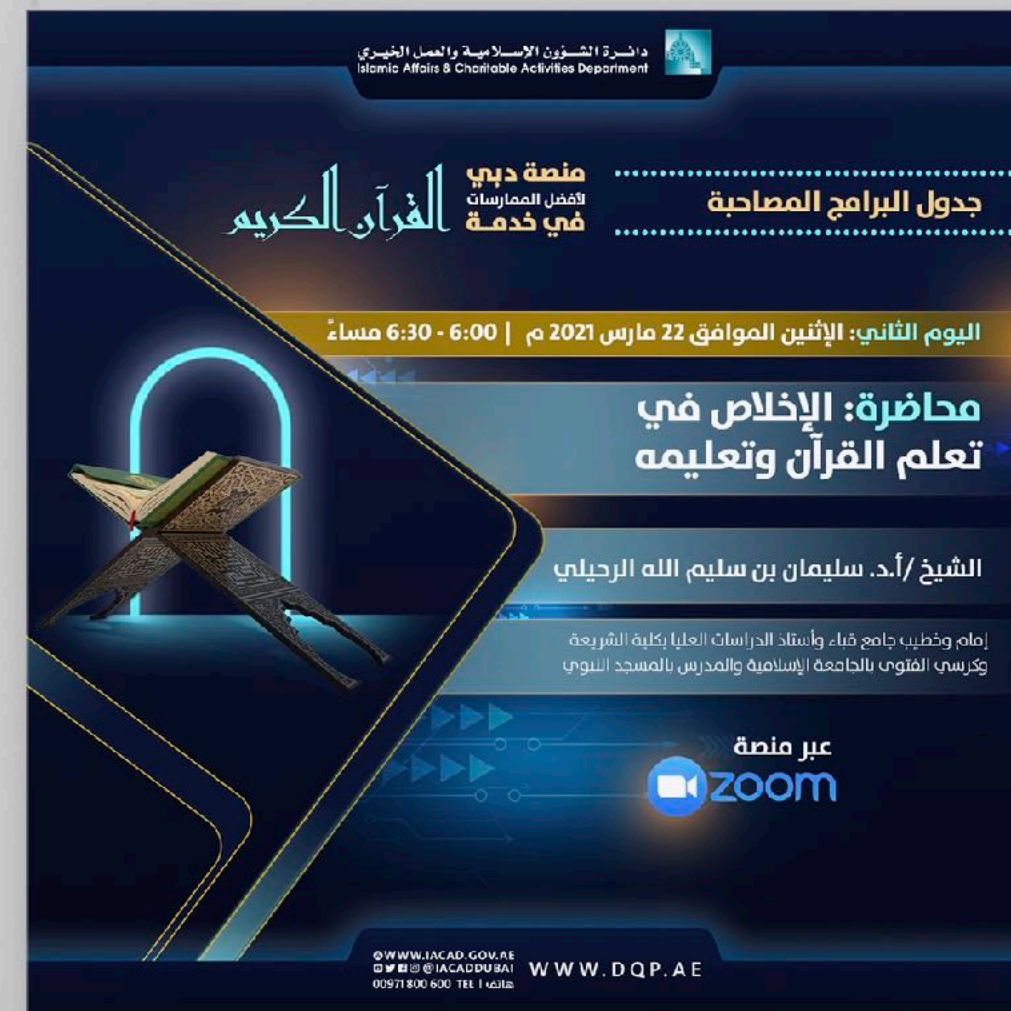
دائـرة الشـؤون الإسـلاميـة والعمل الخيـري
Islamic Affairs & Charitable Activities Department

منصة دبي لأفضل الممارسات في خدمة القرآن الكريم

جدول البرامج المصاحبة

اليوم الثاني: الإثنين الموافق 22 مارس 2021 م | 6:00 - 6:30 مساءً

محاضرة: الإخلاص في تعلم القرآن وتعليمه

الشيخ /أ.د. سليمان بن سليم الله الرحيلي

إمام وخطيب جامع قباء وأستاذ الدراسات العليا بكلية الشريعة وكرسي الفتوى بالجامعة الإسلامية والمدرس بالمسجد النبوي

عبر منصة
zoom

WWW.IACAD.GOV.AE
@IACADDUBAI
00971 800 600 TEL | هاتف
WWW.DQP.AE